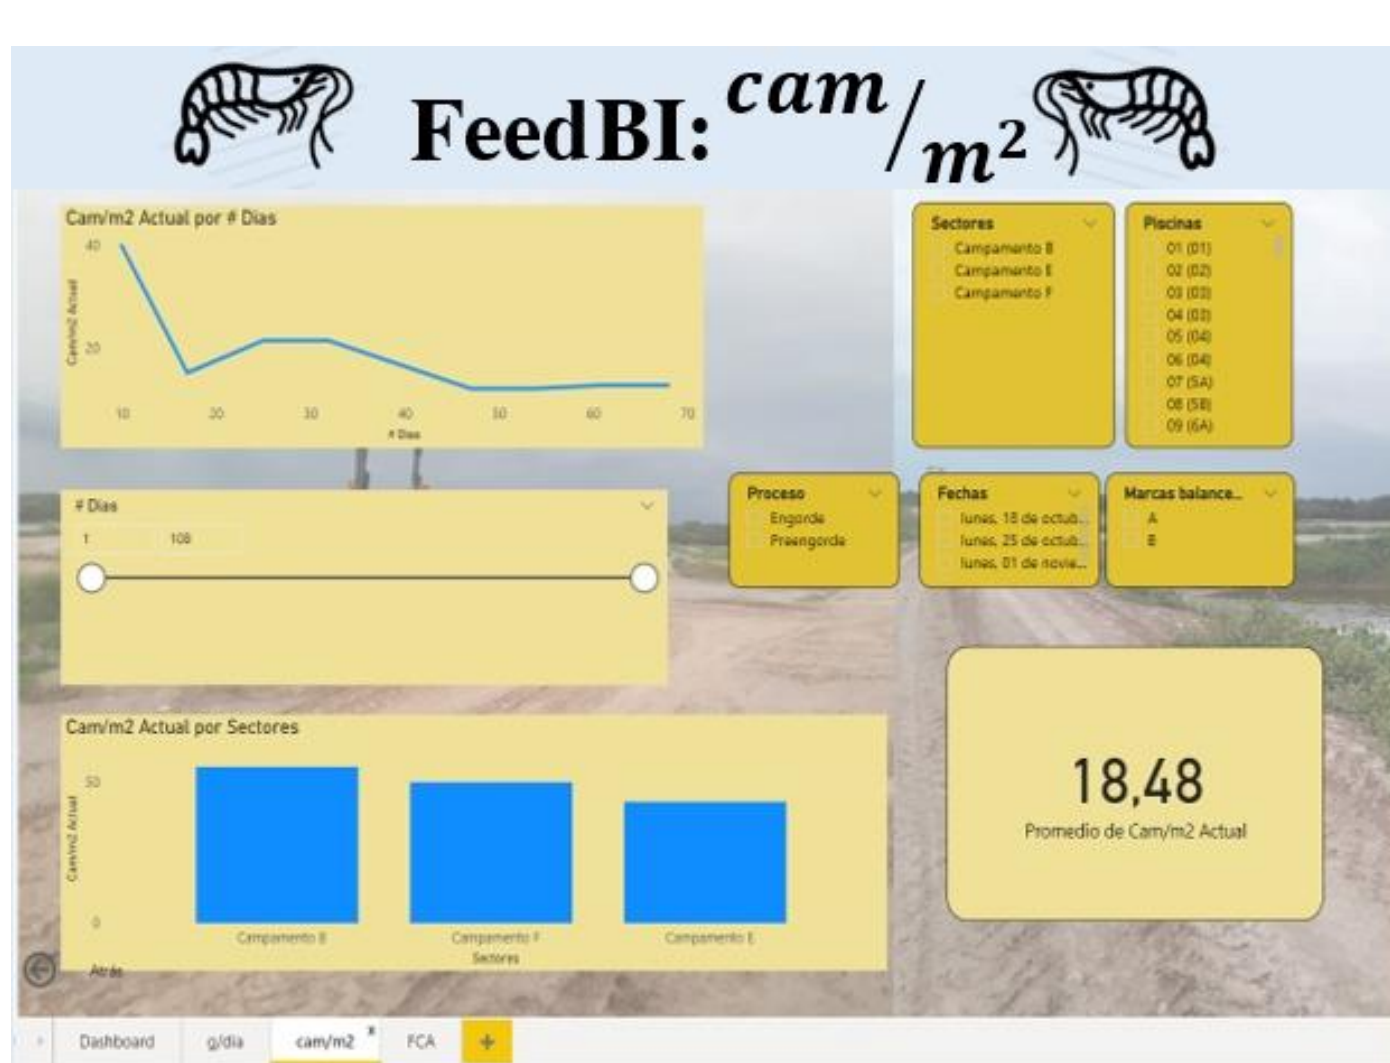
FeedBI: ${cam}/_{m^2}$

Cam/m2 Actual por # Dias

40

20

Cam/m2 Actual

10 20 30 40 50 60 70

# Dias

# Dias

1 108

Cam/m2 Actual por Sectores

50

0

Cam/m2 Actual

Campamento B Campamento F Campamento E

Sectores

Atrás

Sectores

Campamento B

Campamento E

Campamento F

Piscinas

01 (01)

02 (02)

03 (03)

04 (03)

05 (04)

06 (04)

07 (5A)

08 (5B)

09 (6A)

Proceso

Engorde

Preengorde

Fechas

lunes, 18 de octub...

lunes, 25 de octub...

lunes, 01 de novie...

Marcas balance...

A

B

18,48

Promedio de Cam/m2 Actual

Dashboard g/dia cam/m2 FCA +